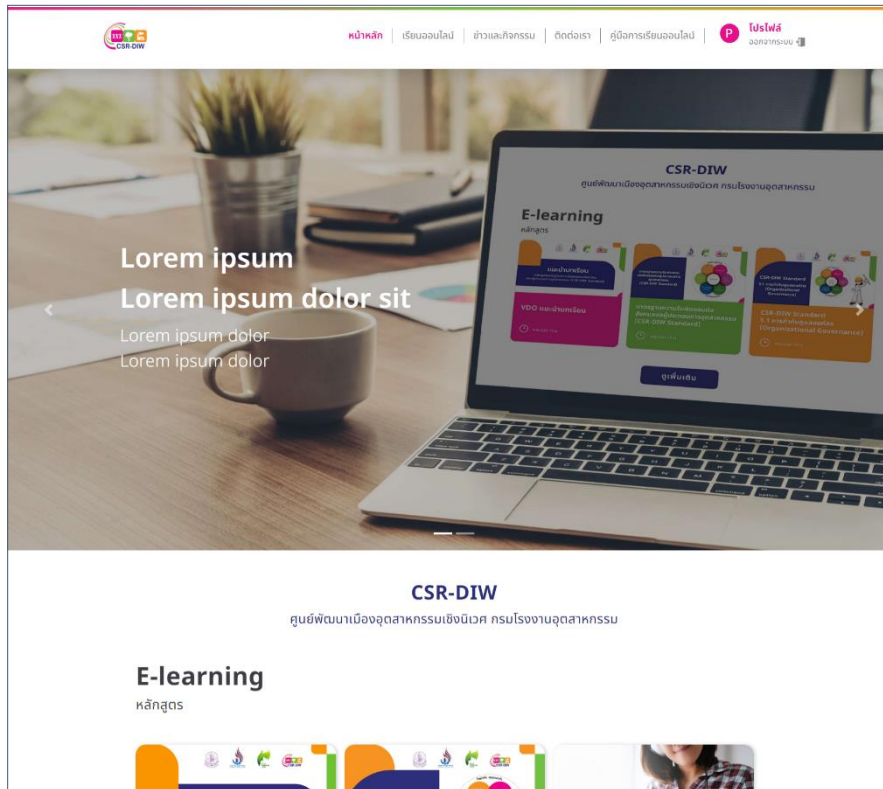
CSR-DIW

หน้าหลัก | เรียนออนไลน์ | ข่าวและกิจกรรม | ติดต่อเรา | คู่มือการเรียนออนไลน์

P โปรไฟล์
ออกจากระบบ

Lorem ipsum
Lorem ipsum dolor sit
Lorem ipsum dolor
Lorem ipsum dolor

CSR-DIW
ศูนย์พัฒนาเมืองอุตสาหกรรมเชิงนิเวศ กรมโรงงานอุตสาหกรรม

E-learning
หลักสูตร

VDO แนะนำหลักสูตร

CSR-DIW Standard

ดูเพิ่มเติม

CSR-DIW
ศูนย์พัฒนาเมืองอุตสาหกรรมเชิงนิเวศ กรมโรงงานอุตสาหกรรม

E-learning
หลักสูตร